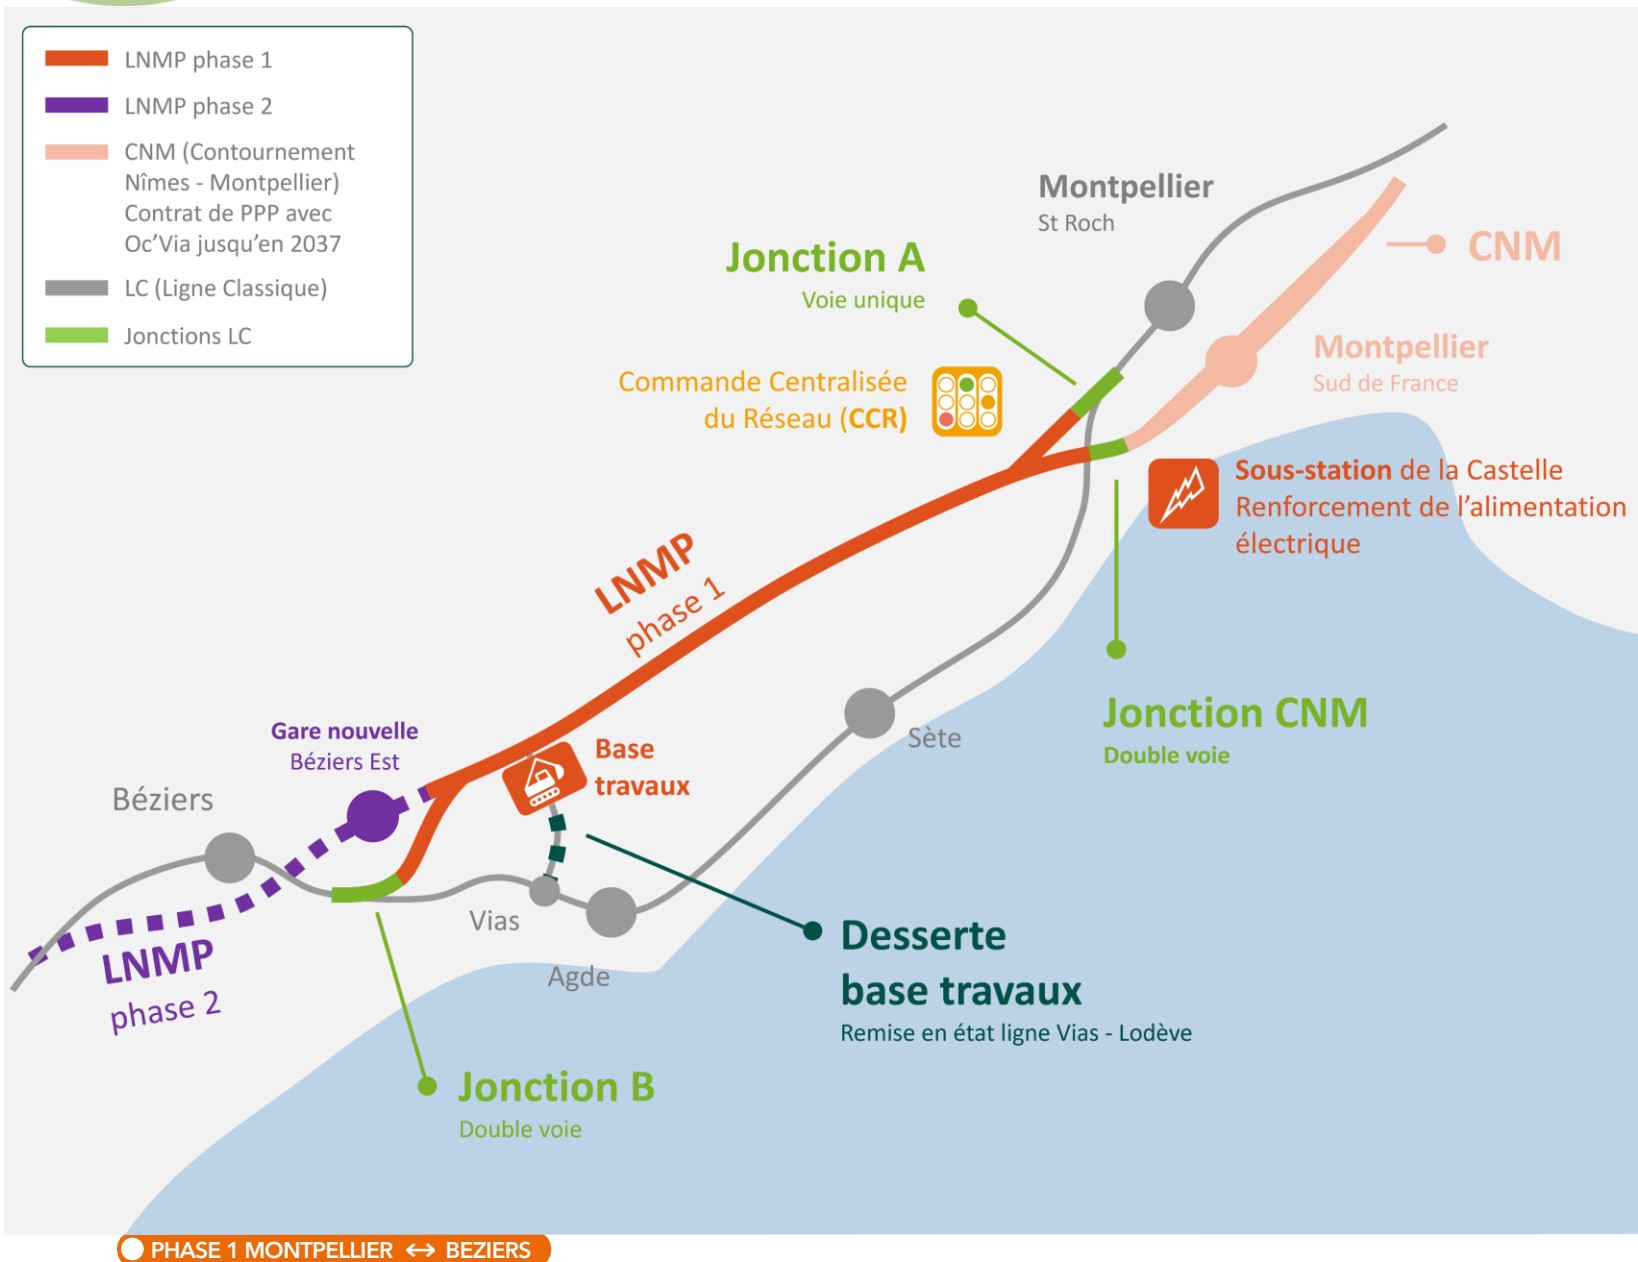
LNMP phase 1
LNMP phase 2
CNM (Contournement Nîmes - Montpellier) Contrat de PPP avec Oc'Via jusqu'en 2037
LC (Ligne Classique)
Jonctions LC

Montpellier
St Roch

Jonction A
Voie unique

CNM

Montpellier
Sud de France

Commande Centralisée du Réseau (CCR)

Sous-station de la Castelle
Renforcement de l'alimentation électrique

LNMP
phase 1

Jonction CNM
Double voie

Sète

Gare nouvelle
Béziers Est

Béziers

Base travaux

Vias

Agde

LNMP
phase 2

Desserte base travaux
Remise en état ligne Vias - Lodève

Jonction B
Double voie

PHASE 1 MONTPELLIER ↔ BEZIERS